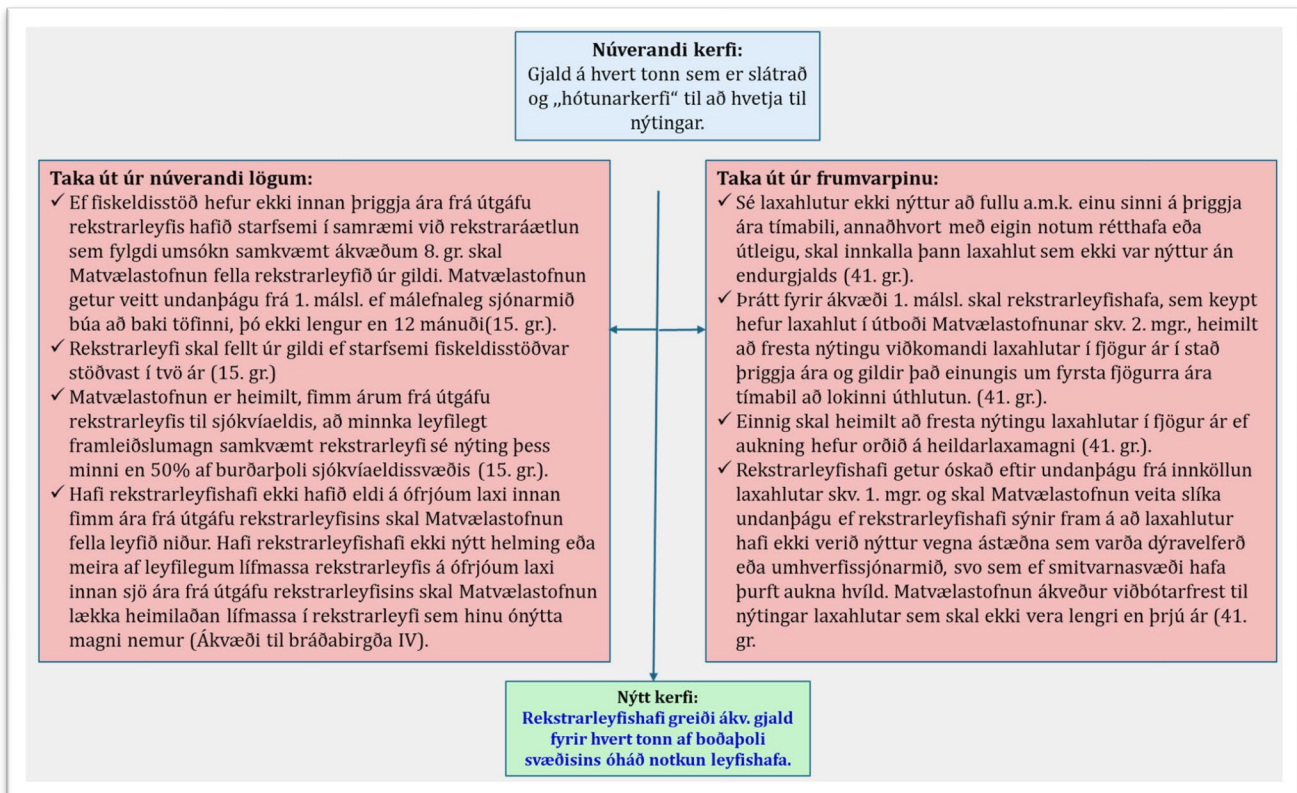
**Núverandi kerfi:**
Gjald á hvert tonn sem er slátrað og „hótunarkerfi“ til að hvetja til nýtingar.

**Taka út úr núverandi lögum:**
✓ Ef fiskeldisstöð hefur ekki innan þriggja ára frá útgáfu rekstrarleyfis hafið starfsemi í samræmi við rekstraráætlun sem fylgdi umsókn samkvæmt ákvæðum 8. gr. skal Matvælastofnun fella rekstrarleyfið úr gildi. Matvælastofnun getur veitt undanþágu frá 1. málsl. ef málefnaleg sjónarmið búa að baki töfinni, þó ekki lengur en 12 mánuði(15. gr.).
✓ Rekstrarleyfi skal fellt úr gildi ef starfsemi fiskeldisstöðvar stöðvast í tvö ár (15. gr.)
✓ Matvælastofnun er heimilt, fimm árum frá útgáfu rekstrarleyfis til sjókvíaeldis, að minnka leyfilegt framleiðslumagn samkvæmt rekstrarleyfi sé nýting þess minni en 50% af burðarþoli sjókvíaeldissvæðis (15. gr.).
✓ Hafi rekstrarleyfishafi ekki hafið eldi á ófrjóum laxi innan fimm ára frá útgáfu rekstrarleyfisins skal Matvælastofnun fella leyfið niður. Hafi rekstrarleyfishafi ekki nýtt helming eða meira af leyfilegum lífmassa rekstrarleyfis á ófrjóum laxi innan sjö ára frá útgáfu rekstrarleyfisins skal Matvælastofnun lækka heimilaðan lífmassa í rekstrarleyfi sem hinu ónýtta magni nemur (Ákvæði til bráðabirgða IV).

**Taka út úr frumvarpinu:**
✓ Sé laxahlutur ekki nýttur að fullu a.m.k. einu sinni á þriggja ára tímabili, annaðhvort með eigin notum rétthafa eða útleigu, skal innkalla þann laxahlut sem ekki var nýttur án endurgjalds (41. gr.).
✓ Þrátt fyrir ákvæði 1. málsl. skal rekstrarleyfishafa, sem keypt hefur laxahlut í útboði Matvælastofnunar skv. 2. mgr., heimilt að fresta nýtingu viðkomandi laxahlutar í fjögur ár í stað þriggja ára og gildir það einungis um fyrsta fjögurra ára tímabil að lokinni úthlutun. (41. gr.).
✓ Einnig skal heimilt að fresta nýtingu laxahlutar í fjögur ár ef aukning hefur orðið á heildarlaxamagni (41. gr.).
✓ Rekstrarleyfishafi getur óskað eftir undanþágu frá innköllun laxahlutar skv. 1. mgr. og skal Matvælastofnun veita slíka undanþágu ef rekstrarleyfishafi sýnir fram á að laxahlutur hafi ekki verið nýttur vegna ástæðna sem varða dýravelferð eða umhverfissjónarmið, svo sem ef smitvarnasvæði hafa þurft aukna hvíld. Matvælastofnun ákveður viðbótarfrest til nýtingar laxahlutar sem skal ekki vera lengri en þrjú ár (41. gr.

**Nýtt kerfi:**
**Rekstrarleyfishafi greiði ákv. gjald fyrir hvert tonn af boðaþoli svæðisins óháð notkun leyfishafa.**